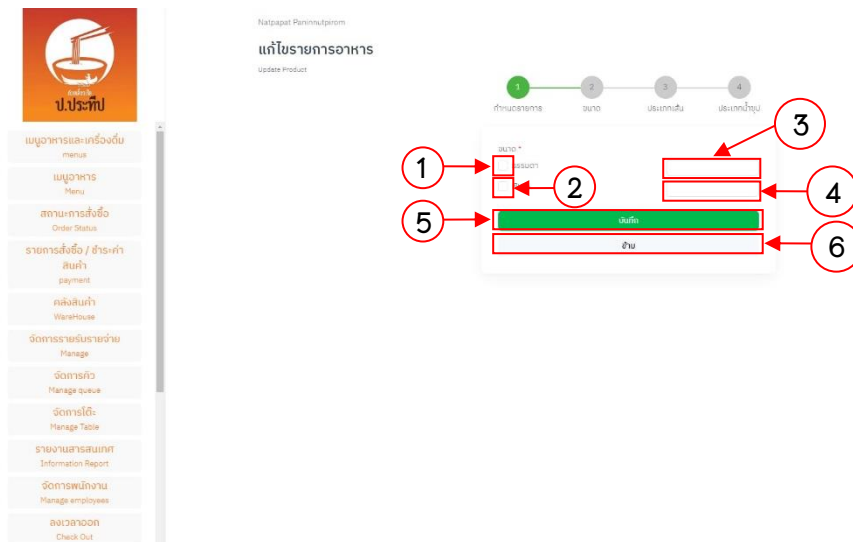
ก๋วยเตี๋ยว
ป.ประทีป

เมนูอาหารและเครื่องดื่ม
menus

เมนูอาหาร
Menu

สถานะการสั่งซื้อ
Order Status

รายการสั่งซื้อ / ชำระค่าสินค้า
payment

คลังสินค้า
WareHouse

จัดการรายรับรายจ่าย
Manage

จัดการคิว
Manage queue

จัดการโต๊ะ
Manage Table

รายงานสารสนเทศ
Information Report

จัดการพนักงาน
Manage employees

ลงเวลาออก
Check Out

Natpapat Panninutpirom

แก้ไขรายการอาหาร
Update Product

1 กำหนดรายการ
2 ขนาด
3 ประเภทเส้น
4 ประเภทน้ำซุป

ขนาด *
ธรรมดา

บันทึก
ย้าย

1
2
3
4
5
6